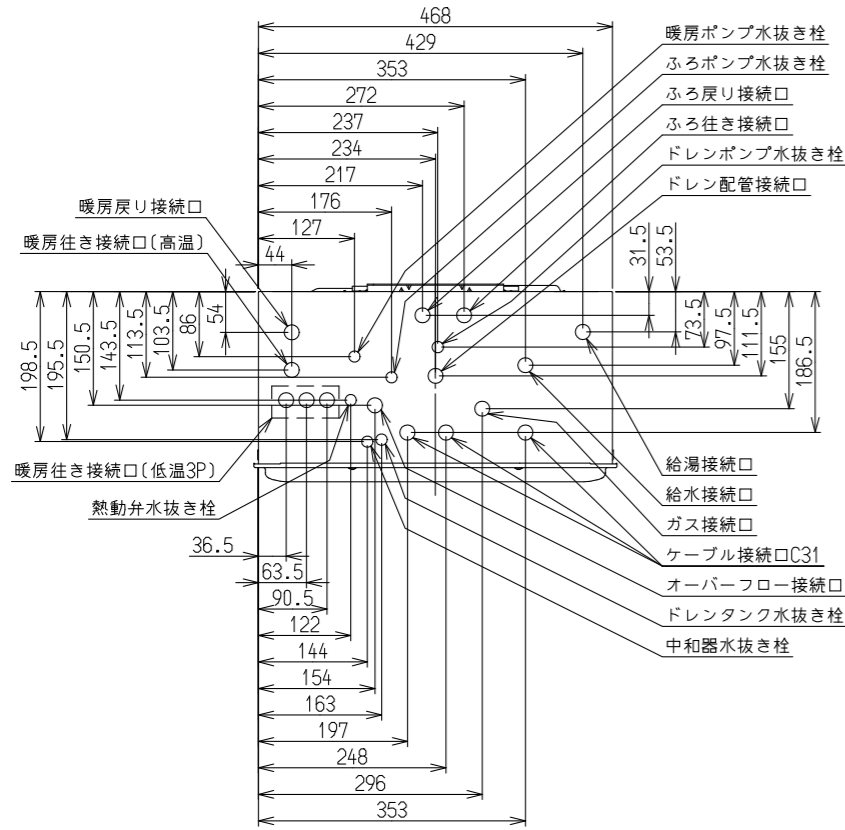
468
429
353
272
237
234
217
176
127
44

暖房ポンプ水抜き栓
ふろポンプ水抜き栓
ふろ戻り接続口
ふろ往き接続口
ドレンポンプ水抜き栓
ドレン配管接続口

暖房戻り接続口
暖房往き接続口(高温)

31.5
53.5
198.5
195.5
150.5
143.5
113.5
103.5
86
54
73.5
97.5
111.5
155
186.5

暖房往き接続口(低温3P)
熱動弁水抜き栓

給湯接続口
給水接続口
ガス接続口
ケーブル接続口C31
オーバーフロー接続口
ドレンタンク水抜き栓
中和器水抜き栓

36.5
63.5
90.5
122
144
154
163
197
248
296
353